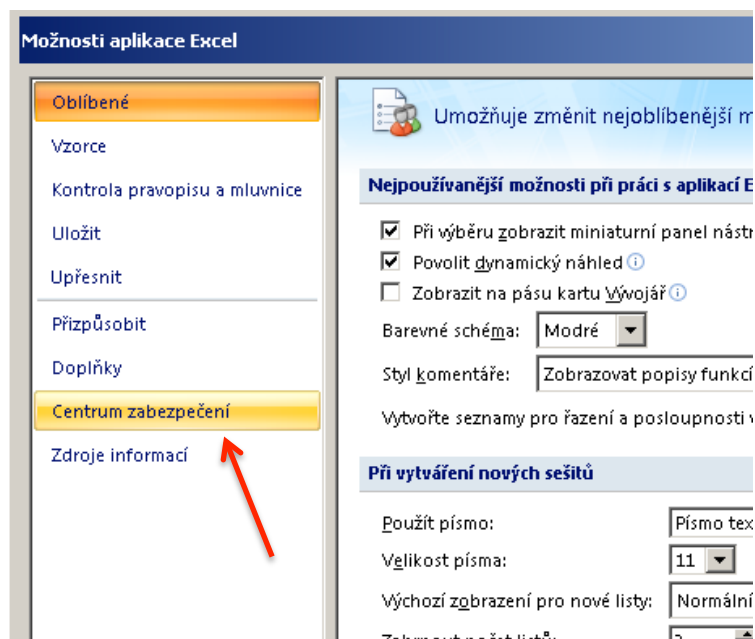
Možnosti aplikace Excel

Oblíbené
Vzorce
Kontrola pravopisu a mluvnice
Uložit
Upřesnit
Přizpůsobit
Doplňky
Centrum zabezpečení
Zdroje informací

Umožňuje změnit nejoblíbenější m

Nejpoužívanější možnosti při práci s aplikací E

Při výběru zobrazit miniaturní panel nástr
Povolit dynamický náhled
Zobrazit na pásu kartu Vývojář
Barevné schéma: Modré
Styl komentáře: Zobrazovat popisy funkcí
Vytvořte seznamy pro řazení a posloupnosti v

Při vytváření nových sešitů

Použít písmo: Písmo tex
Velikost písma: 11
Výchozí zobrazení pro nové listy: Normální
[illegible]